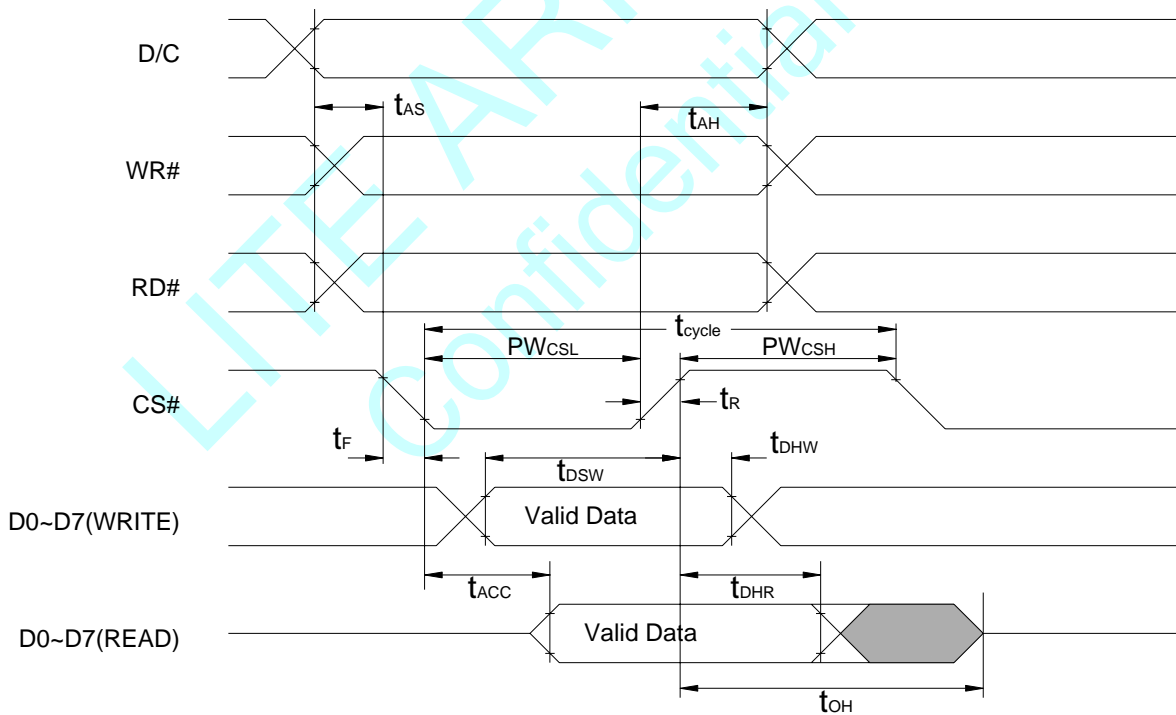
LITE AR
Confidential

D/C

$t_{AS}$

$t_{AH}$

WR#

RD#

$t_{cycle}$

$PW_{CSL}$

$PW_{CSH}$

CS#

$t_R$

$t_F$

$t_{DHW}$

$t_{DSW}$

D0~D7(WRITE)

Valid Data

$t_{ACC}$

$t_{DHR}$

D0~D7(READ)

Valid Data

$t_{OH}$